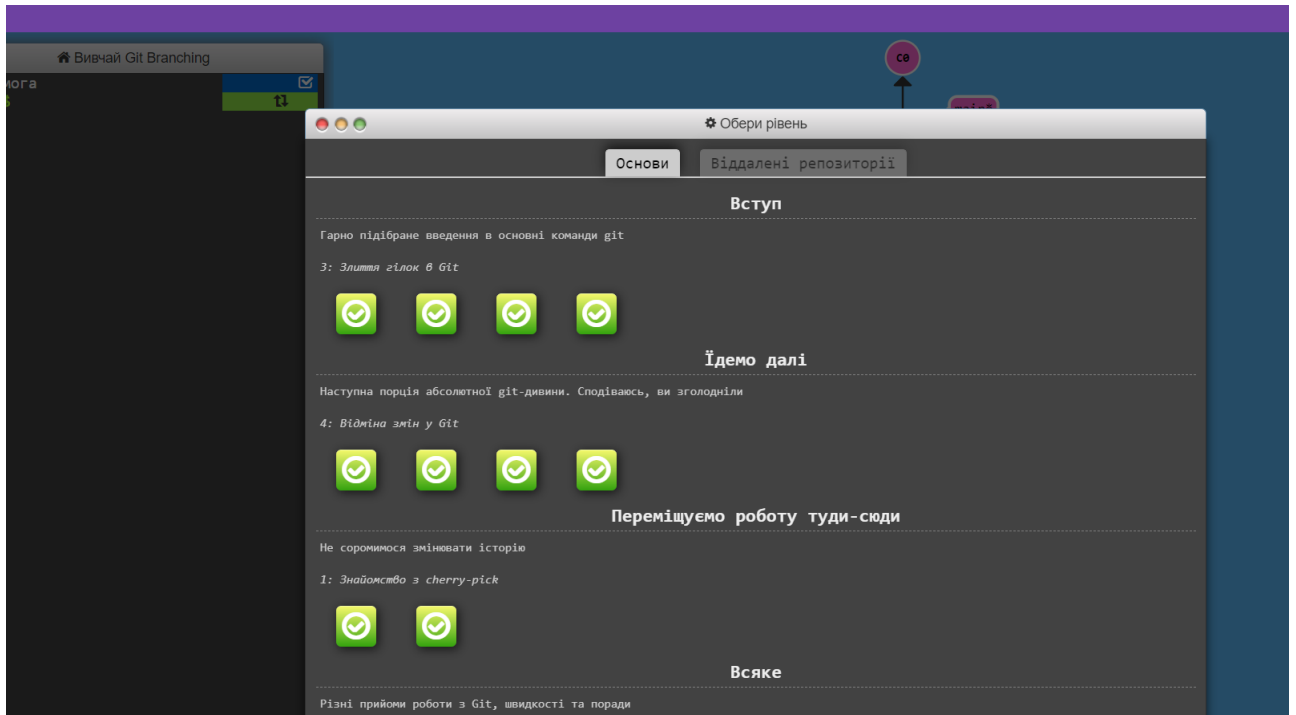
Вивчай Git Branching
мога
c0
Обери рівень
Основи
Віддалені репозиторії
Вступ
Гарно підібране введення в основні команди git
3: Злиття гілок в Git
Їдемо далі
Наступна порція абсолютної git-дивини. Сподіваюсь, ви зголодніли
4: Відміна змін у Git
Переміщуємо роботу туди-сюди
Не соромимося змінювати історію
1: Знайомство з cherry-pick
Всяке
Різні прийоми роботи з Git, швидкості та поради